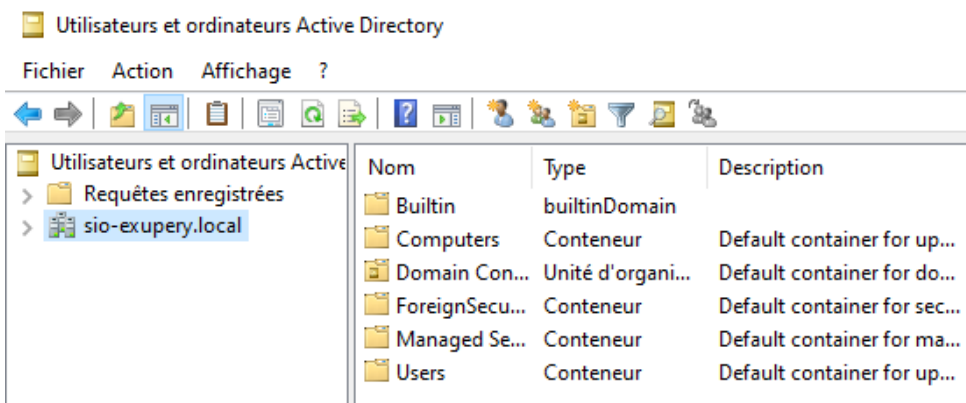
Utilisateurs et ordinateurs Active Directory

Fichier Action Affichage ?

Utilisateurs et ordinateurs Active
Requêtes enregistrées
sio-exupery.local

| Nom | Type | Description |
|---|---|---|
| Builtin | builtinDomain | |
| Computers | Conteneur | Default container for up... |
| Domain Con... | Unité d'organi... | Default container for do... |
| ForeignSecu... | Conteneur | Default container for sec... |
| Managed Se... | Conteneur | Default container for ma... |
| Users | Conteneur | Default container for up... |